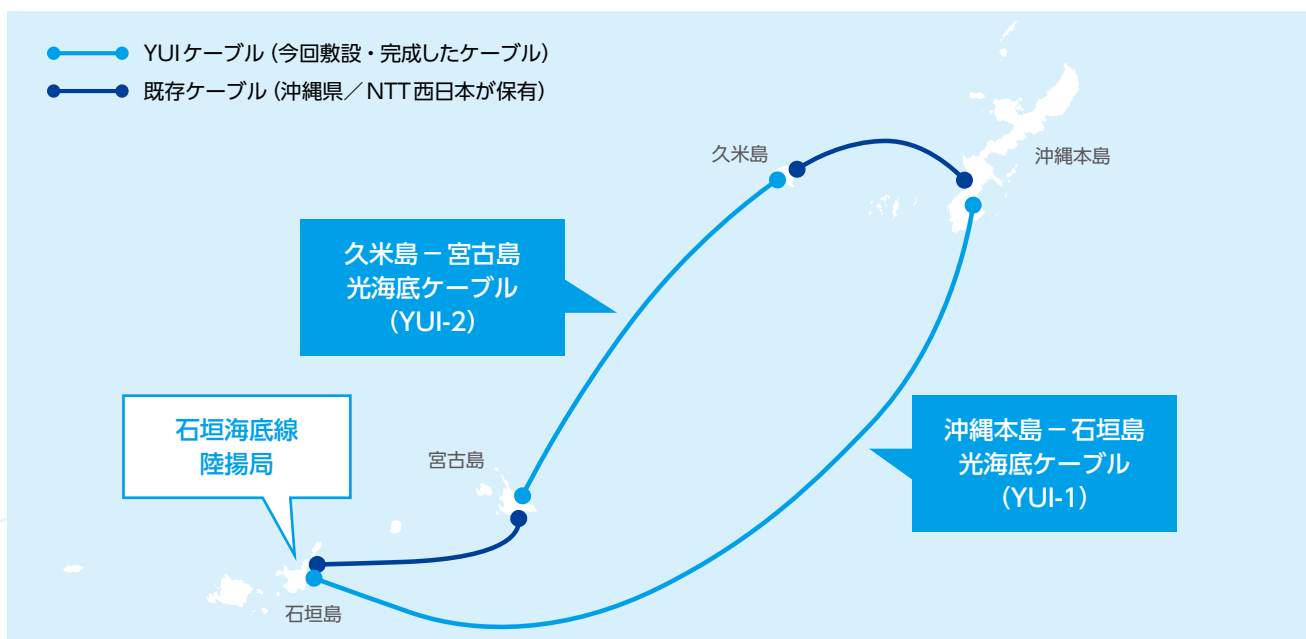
YUIケーブル（今回敷設・完成したケーブル）
既存ケーブル（沖縄県／NTT西日本が保有）

久米島

沖縄本島

久米島－宮古島
光海底ケーブル
（YUI-2）

石垣海底線
陸揚局

宮古島

沖縄本島－石垣島
光海底ケーブル
（YUI-1）

石垣島